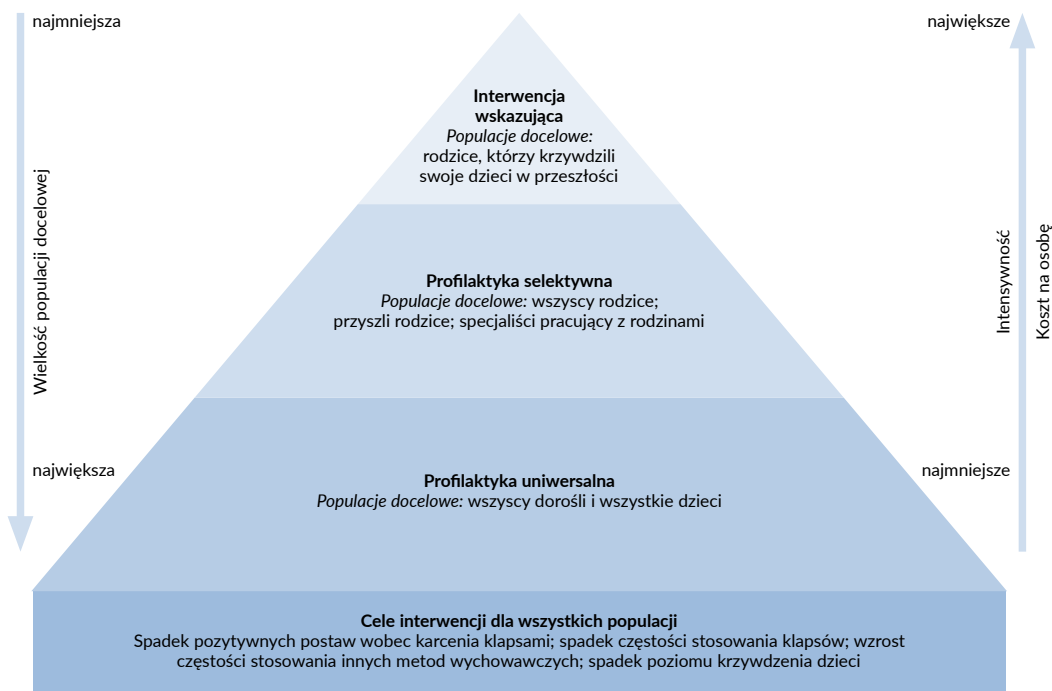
najmniejsza

Wielkość populacji docelowej

największa

Interwencja wskazująca
*Populacje docelowe:*
rodzice, którzy krzywdzili swoje dzieci w przeszłości

Profilaktyka selektywna
*Populacje docelowe:* wszyscy rodzice; przyszli rodzice; specjaliści pracujący z rodzinami

Profilaktyka uniwersalna
*Populacje docelowe:* wszyscy dorośli i wszystkie dzieci

największe

Intensywność

Koszt na osobę

najmniejsze

Cele interwencji dla wszystkich populacji
Spadek pozytywnych postaw wobec karcenia klapsami; spadek częstości stosowania klapsów; wzrost częstości stosowania innych metod wychowawczych; spadek poziomu krzywdzenia dzieci